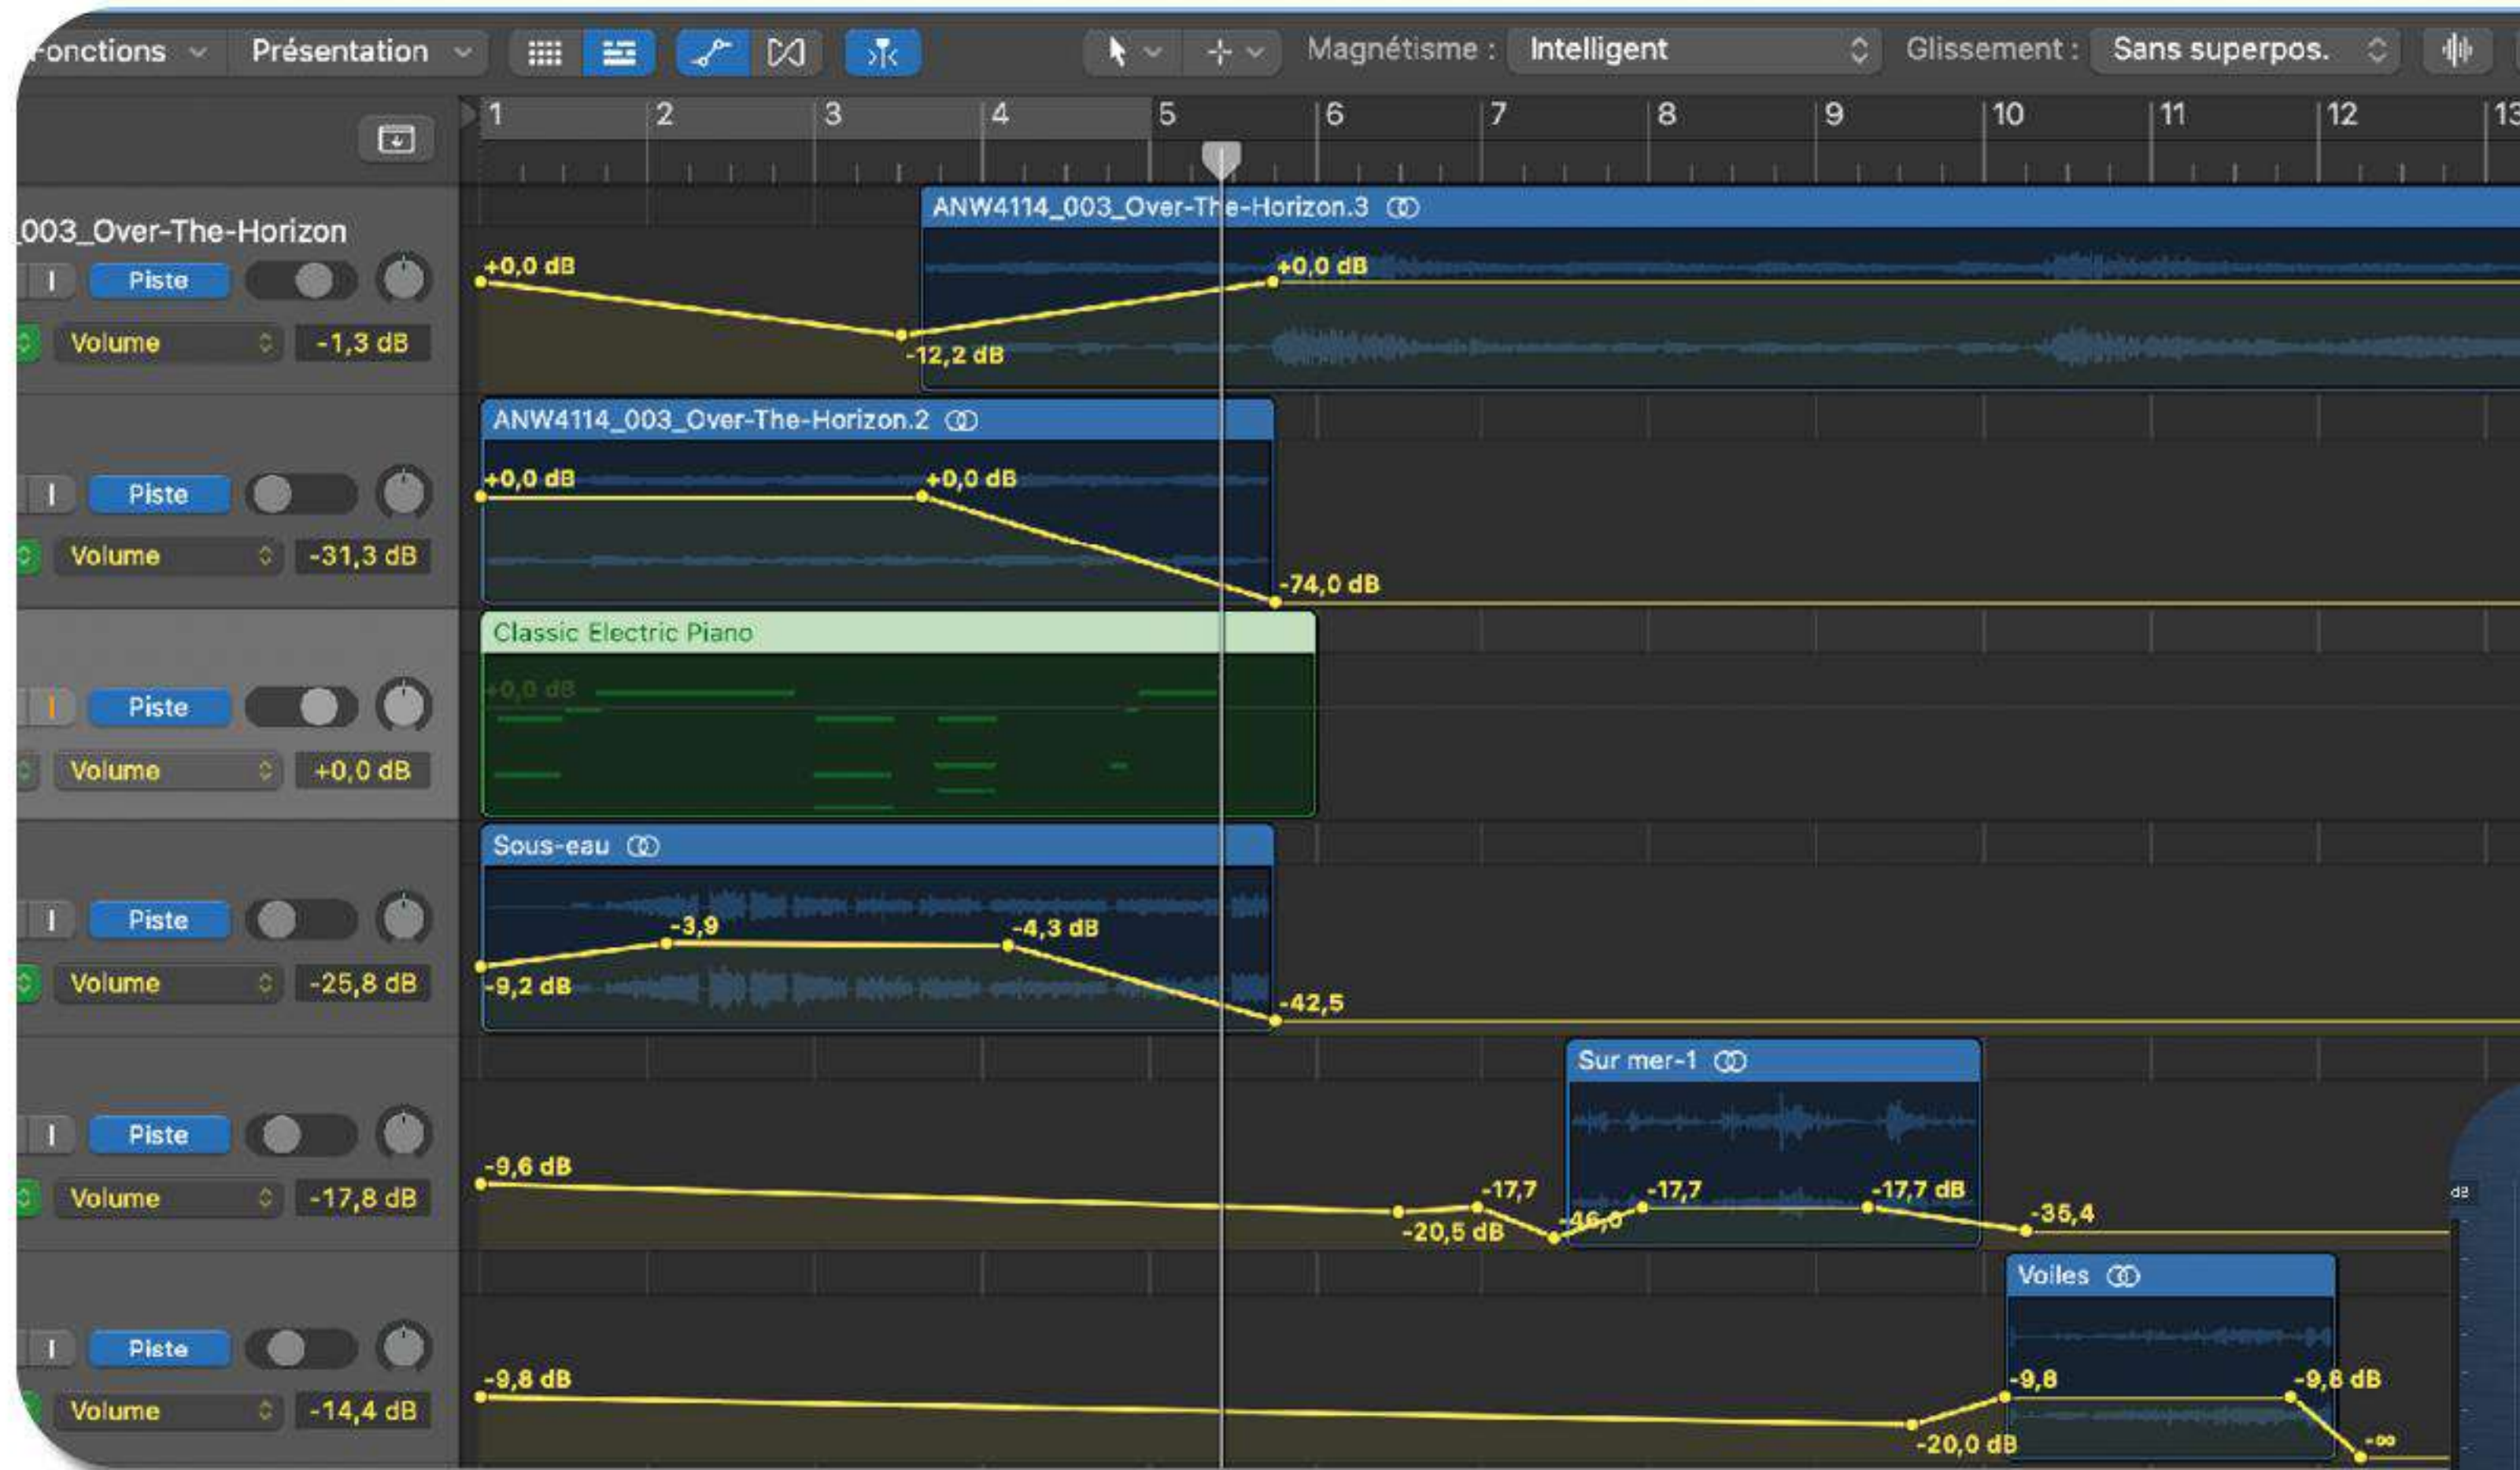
onctions Présentation Magnétisme : Intelligent Glissement : Sans superpos.

1 2 3 4 5 6 7 8 9 10 11 12 13

003_Over-The-Horizon
I Piste
Volume -1,3 dB

ANW4114_003_Over-The-Horizon.3
+0,0 dB
+0,0 dB
-12,2 dB

I Piste
Volume -31,3 dB

ANW4114_003_Over-The-Horizon.2
+0,0 dB
+0,0 dB
-74,0 dB

I Piste
Volume +0,0 dB

Classic Electric Piano
+0,0 dB

I Piste
Volume -25,8 dB

Sous-eau
-3,9
-4,3 dB
-9,2 dB
-42,5

I Piste
Volume -17,8 dB

Sur mer-1
-9,6 dB
-17,7
-17,7
-17,7 dB
-20,5 dB
-46,0
-35,4

dB

I Piste
Volume -14,4 dB

Voiles
-9,8 dB
-9,8
-9,8 dB
-20,0 dB
-∞